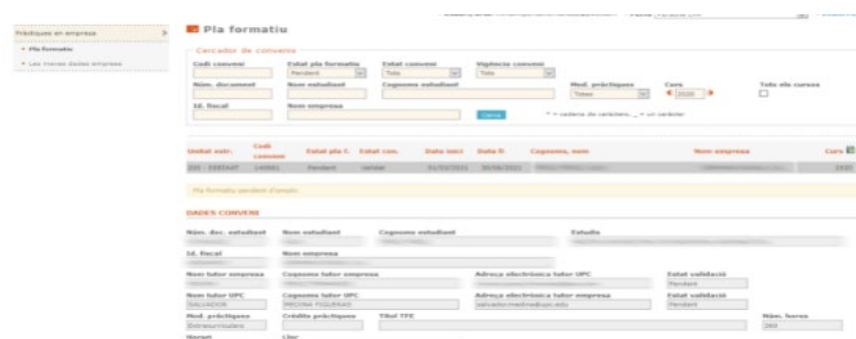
Pràctiques en empresa
• Pla formatiu
• Les meves dades empresa

Pla formatiu

Cercador de convenis

Codi conveni
Estat pla formatiu
Pendent
Estat conveni
Tots
Vigència conveni
Tots

Núm. document
Nom estudiant
Cognoms estudiant
Mod. pràctiques
Totes
Curs
2020
Tots els cursos

Id. fiscal
Nom empresa
Cerca
* = cadena de caràcters, _ = un caràcter

| Unitat estr. | Codi conveni | Estat pla f. | Estat con. | Data inici | Data fi | Cognoms, nom | Nom empresa | Curs |
|---|---|---|---|---|---|---|---|---|
| 225 - ESEIAAT | 140661 | Pendent | Validat | 01/03/2021 | 30/06/2021 | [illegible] | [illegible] | 2020 |

Pla formatiu pendent d'emplir.

DADES CONVENI

Núm. doc. estudiant
Nom estudiant
Cognoms estudiant
Estudis

Id. fiscal
Nom empresa

Nom tutor empresa
Cognoms tutor empresa
Adreça electrònica tutor UPC
Estat validació
Pendent

Nom tutor UPC
SALVADOR
Cognoms tutor UPC
MEDINA FIGUERAS
Adreça electrònica tutor empresa
salvador.medina@upc.edu
Estat validació
Pendent

Mod. pràctiques
Extracurriculars
Crèdits pràctiques
Títol TFE
Núm. hores
300

Horari
Lloc